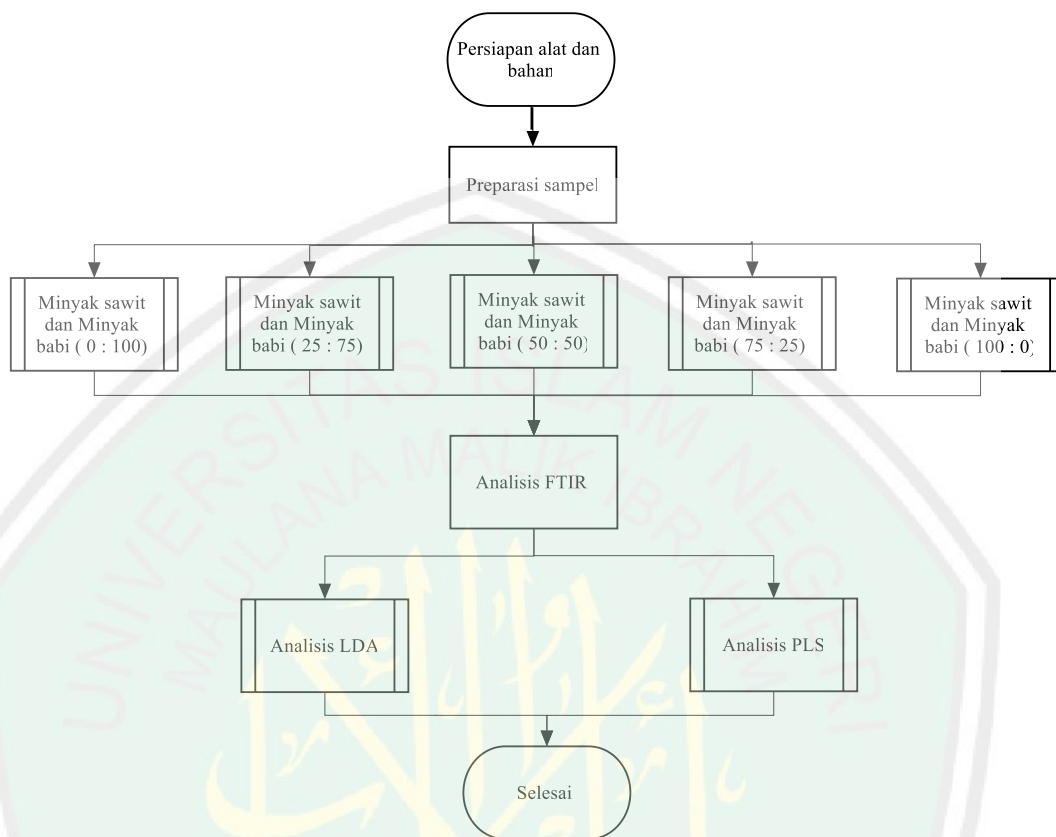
Persiapan alat dan bahan

Preparasi sampel

Minyak sawit dan Minyak babi ( 0 : 100)

Minyak sawit dan Minyak babi ( 25 : 75)

Minyak sawit dan Minyak babi ( 50 : 50)

Minyak sawit dan Minyak babi ( 75 : 25)

Minyak sawit dan Minyak babi ( 100 : 0)

Analisis FTIR

Analisis LDA

Analisis PLS

Selesai

UNIVERSITAS ISLAM NEGERI MAULANA MALIK IBRAHIM